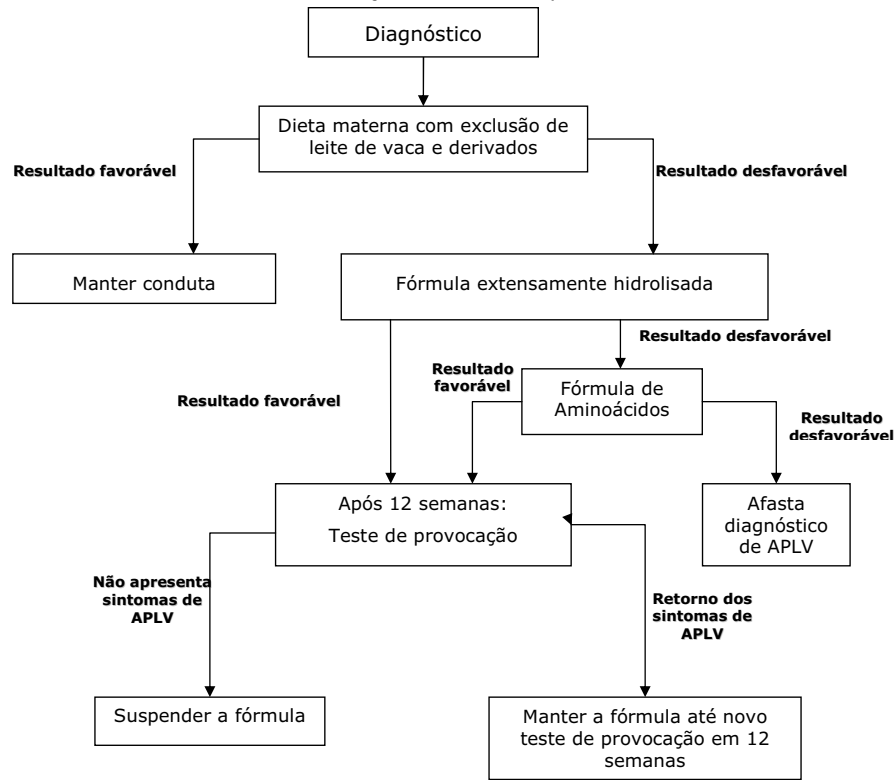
Diagnóstico

Dieta materna com exclusão de leite de vaca e derivados

Resultado favorável

Resultado desfavorável

Manter conduta

Fórmula extensamente hidrolisada

Resultado desfavorável

Resultado favorável

Resultado favorável

Fórmula de Aminoácidos

Resultado desfavorável

Após 12 semanas:
Teste de provocação

Afasta diagnóstico de APLV

Não apresenta sintomas de APLV

Retorno dos sintomas de APLV

Suspender a fórmula

Manter a fórmula até novo teste de provocação em 12 semanas